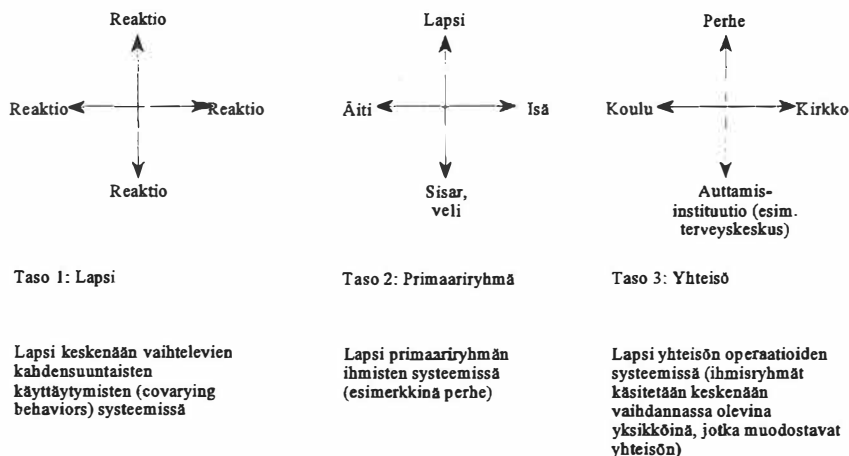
Reaktio

Reaktio

Reaktio

Reaktio

Lapsi

Äiti

Isä

Sisar, veli

Perhe

Koulu

Kirkko

Auttamis-instituutio (esim. terveyskeskus)

Taso 1: Lapsi

Taso 2: Primaariryhmä

Taso 3: Yhteisö

Lapsi keskenään vaihtelevien kahdensuuntaisten käyttäytymisten (covarying behaviors) systeemissä

Lapsi primaariryhmän ihmisten systeemissä (esimerkkinä perhe)

Lapsi yhteisön operaatioiden systeemissä (ihmisryhmät käsitetään keskenään vaihdannassa olevina yksikköinä, jotka muodostavat yhteisön)